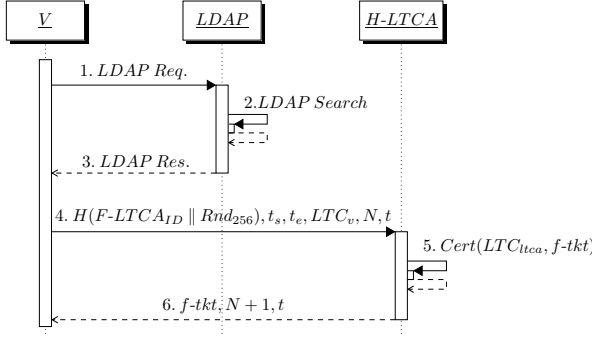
$\underline{V}$

$\underline{LDAP}$

$\underline{H\text{-}LTCA}$

1. $LDAP\ Req.$

2.$LDAP\ Search$

3. $LDAP\ Res.$

4. $H(F\text{-}LTCA_{ID} \parallel Rnd_{256}), t_s, t_e, LTC_v, N, t$

5. $Cert(LTC_{ltca}, f\text{-}tkt)$

6. $f\text{-}tkt, N+1, t$